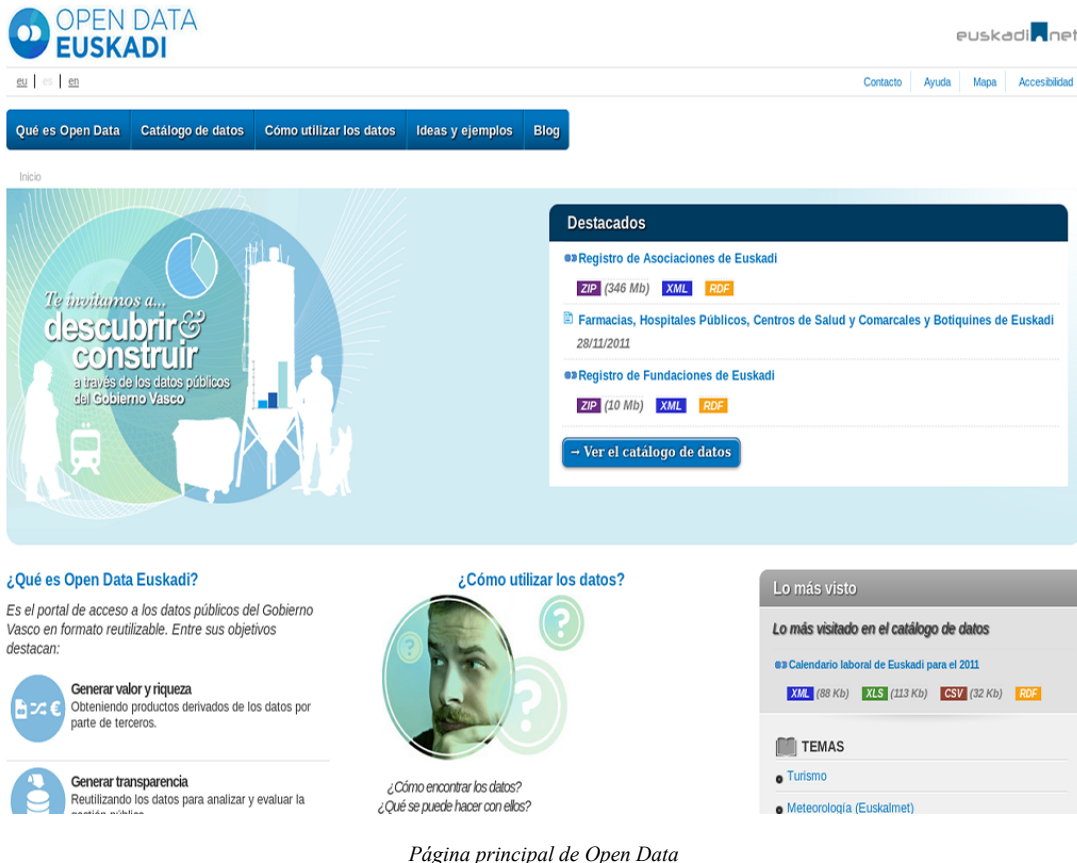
OPEN DATA EUSKADI

euskadi.net

eu | es | en

Contacto | Ayuda | Mapa | Accesibilidad

Qué es Open Data | Catálogo de datos | Cómo utilizar los datos | Ideas y ejemplos | Blog

Inicio

Te invitamos a... descubrir & construir a través de los datos públicos del Gobierno Vasco

Destacados

Registro de Asociaciones de Euskadi

ZIP (346 Mb) XML RDF

Farmacias, Hospitales Públicos, Centros de Salud y Comarcales y Botiquines de Euskadi

28/11/2011

Registro de Fundaciones de Euskadi

ZIP (10 Mb) XML RDF

→ Ver el catálogo de datos

¿Qué es Open Data Euskadi?

Es el portal de acceso a los datos públicos del Gobierno Vasco en formato reutilizable. Entre sus objetivos destacan:

Generar valor y riqueza
Obteniendo productos derivados de los datos por parte de terceros.

Generar transparencia
Reutilizando los datos para analizar y evaluar la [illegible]

¿Cómo utilizar los datos?

¿Cómo encontrar los datos?
¿Qué se puede hacer con ellos?

Lo más visto

Lo más visitado en el catálogo de datos

Calendario laboral de Euskadi para el 2011

XML (88 Kb) XLS (113 Kb) CSV (32 Kb) RDF

TEMAS

Turismo

Meteorología (Euskalmet)

Página principal de Open Data